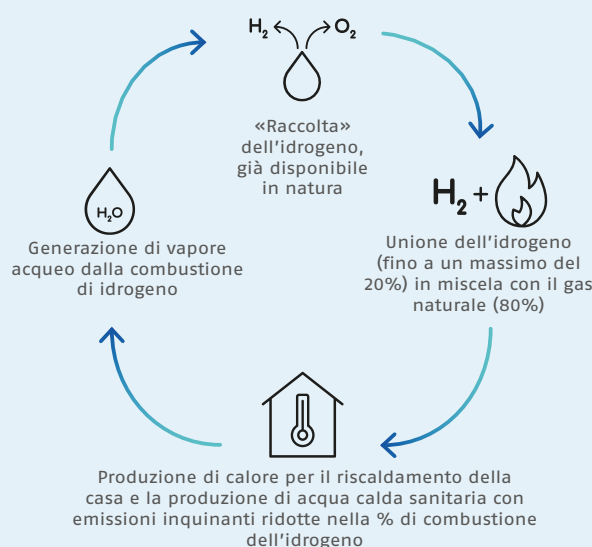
$H_2$ $O_2$

«Raccolta» dell'idrogeno, già disponibile in natura

$H_2$ +

Unione dell'idrogeno (fino a un massimo del 20%) in miscela con il gas naturale (80%)

Produzione di calore per il riscaldamento della casa e la produzione di acqua calda sanitaria con emissioni inquinanti ridotte nella % di combustione dell'idrogeno

$H_2O$

Generazione di vapore acqueo dalla combustione di idrogeno